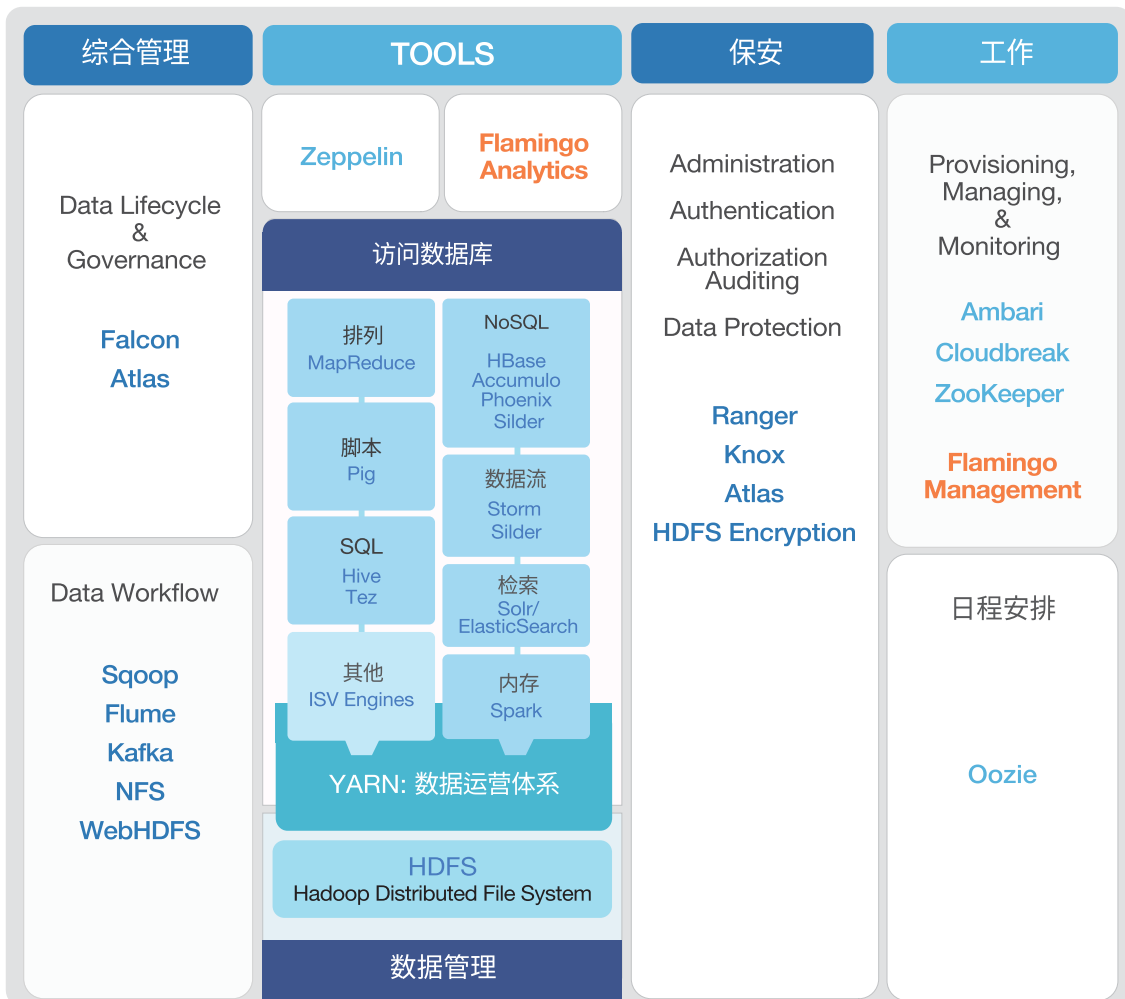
综合管理

Data Lifecycle & Governance

Falcon
Atlas

Data Workflow

Sqoop
Flume
Kafka
NFS
WebHDFS

TOOLS

Zeppelin

Flamingo Analytics

访问数据库

排列
MapReduce

脚本
Pig

SQL
Hive
Tez

其他
ISV Engines

NoSQL
HBase
Accumulo
Phoenix
Silder

数据流
Storm
Silder

检索
Solr/
ElasticSearch

内存
Spark

YARN: 数据运营体系

HDFS
Hadoop Distributed File System

数据管理

保安

Administration
Authentication
Authorization
Auditing
Data Protection

Ranger
Knox
Atlas
HDFS Encryption

工作

Provisioning, Managing, & Monitoring

Ambari
Cloudbreak
ZooKeeper

Flamingo Management

日程安排

Oozie